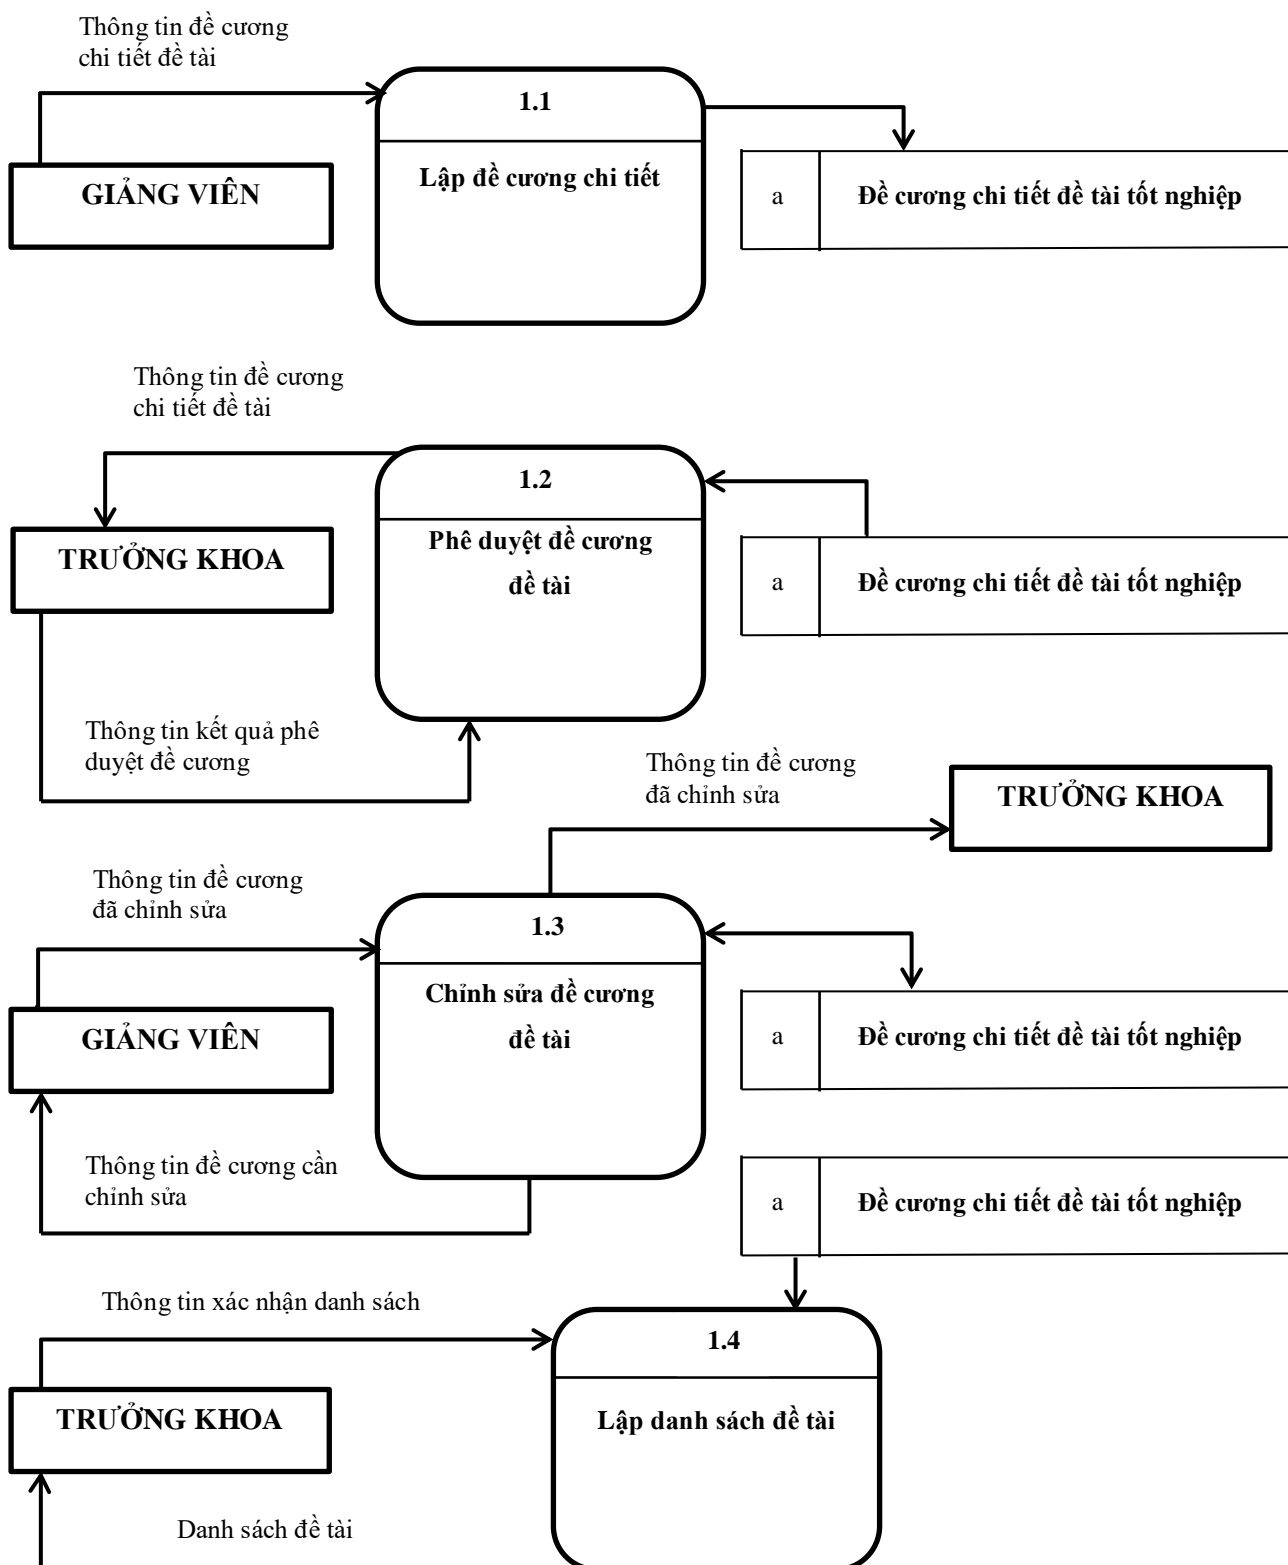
Thông tin đề cương chi tiết đề tài

1.1

Lập đề cương chi tiết

GIẢNG VIÊN

a | Đề cương chi tiết đề tài tốt nghiệp

Thông tin đề cương chi tiết đề tài

1.2

Phê duyệt đề cương đề tài

TRƯỞNG KHOA

a | Đề cương chi tiết đề tài tốt nghiệp

Thông tin kết quả phê duyệt đề cương

Thông tin đề cương đã chỉnh sửa

TRƯỞNG KHOA

Thông tin đề cương đã chỉnh sửa

1.3

Chỉnh sửa đề cương đề tài

GIẢNG VIÊN

a | Đề cương chi tiết đề tài tốt nghiệp

Thông tin đề cương cần chỉnh sửa

a | Đề cương chi tiết đề tài tốt nghiệp

Thông tin xác nhận danh sách

1.4

TRƯỞNG KHOA

Lập danh sách đề tài

Danh sách đề tài